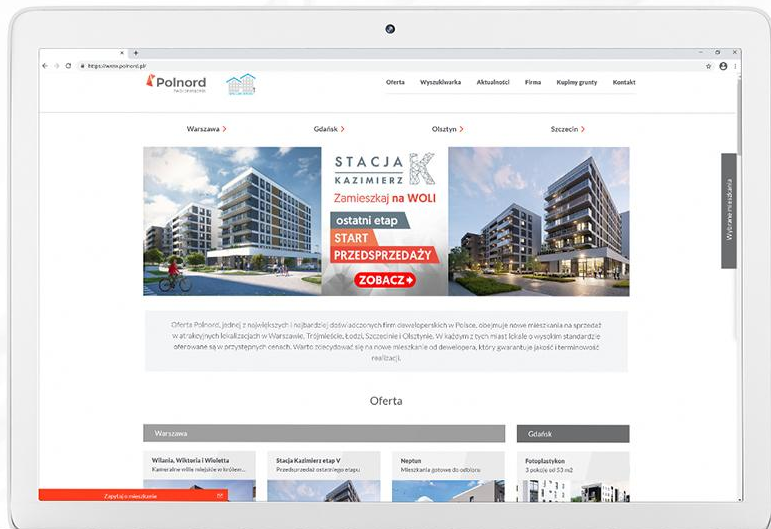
https://www.polnord.pl

Polnord

Oferta Wyszukiwarka Aktualności Firma Kupimy grunty Kontakt

Warszawa Gdańsk Olsztyn Szczecin

STACJA KAZIMIERZ

Zamieszkaj na WOLI

ostatni etap

START PRZEDSPRZEDAŻY

ZOBACZ

Wyszukaj mieszkanie

Oferta Polnord, jednej z największych i najbardziej doświadczonych firm deweloperskich w Polsce, obejmuje nowe mieszkania na sprzedaż w atrakcyjnych lokalizacjach w Warszawie, Trójmieście, Łodzi, Szczecinie i Olsztynie. W każdym z tych miast lokale o wysokim standardzie oferowane są w przystępnych cenach. Warto zdecydować się na nowe mieszkanie od dewelopera, który gwarantuje jakość i terminowość realizacji.

Oferta

Warszawa

Gdańsk

Wilania, Wiktoria i Wioletta
Kameralne willa miejskie w królem...

Stacja Kazimierz etap V
Przedsprzedaż ostatniego etapu

Neptun
Mieszkania gotowe do odbioru

Fotoplastykon
3 pokoje od 53 m2

Zapytaj o mieszkanie